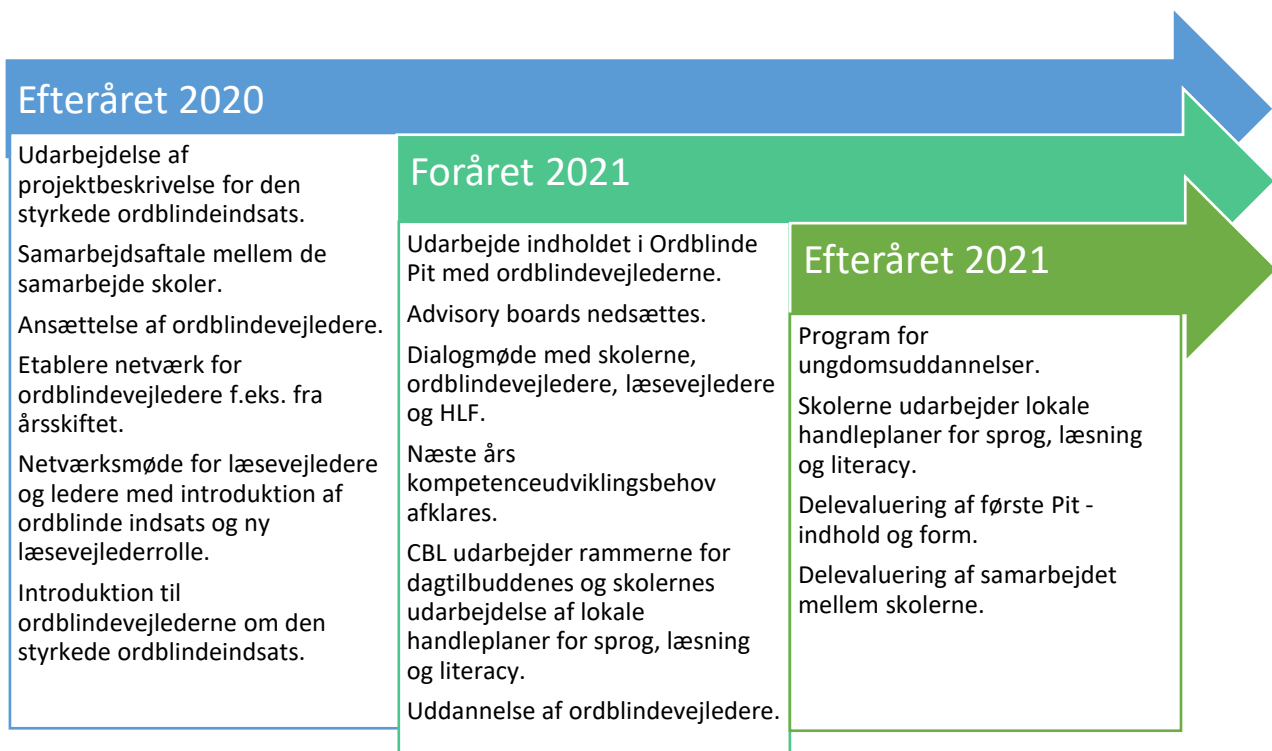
Efteråret 2020

Udarbejdelse af projektbeskrivelse for den styrkede ordblindeindsats.

Samarbejdsaftale mellem de samarbejde skoler.

Ansættelse af ordblindevejledere.

Etablere netværk for ordblindevejledere f.eks. fra årsskiftet.

Netværksmøde for læsevejledere og ledere med introduktion af ordblinde indsats og ny læsevejlederrolle.

Introduktion til ordblindevejlederne om den styrkede ordblindeindsats.

Foråret 2021

Udarbejde indholdet i Ordblinde Pit med ordblindevejlederne.

Advisory boards nedsættes.

Dialogmøde med skolerne, ordblindevejledere, læsevejledere og HLF.

Næste års kompetenceudviklingsbehov afklares.

CBL udarbejder rammerne for dagtilbuddenes og skolernes udarbejdelse af lokale handleplaner for sprog, læsning og literacy.

Uddannelse af ordblindevejledere.

Efteråret 2021

Program for ungdomsuddannelser.

Skolerne udarbejder lokale handleplaner for sprog, læsning og literacy.

Delevaluering af første Pit - indhold og form.

Delevaluering af samarbejdet mellem skolerne.